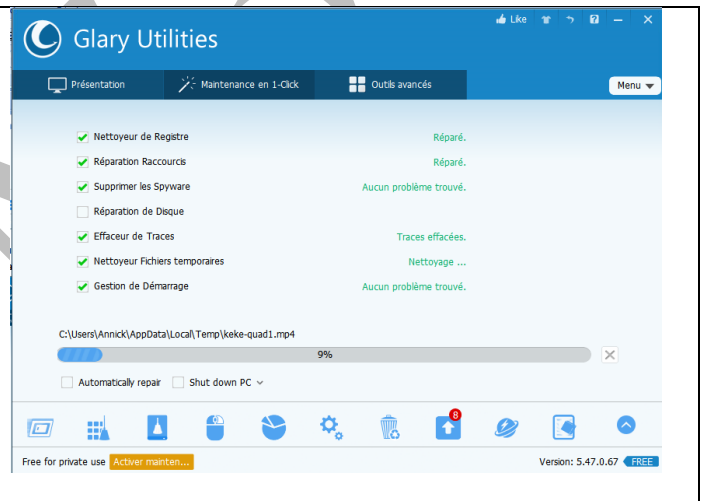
Glary Utilities

Like

Présentation
Maintenance en 1-Click
Outils avancés
Menu

Nettoyeur de Registre | Réparé.
Réparation Raccourcis | Réparé.
Supprimer les Spyware | Aucun problème trouvé.
Réparation de Disque
Effaceur de Traces | Traces effacées.
Nettoyeur Fichiers temporaires | Nettoyage ...
Gestion de Démarrage | Aucun problème trouvé.

C:\Users\Annick\AppData\Local\Temp\keke-quad1.mp4

9%

Automatically repair
Shut down PC

8

Free for private use
Activer mainten...
Version: 5.47.0.67
FREE